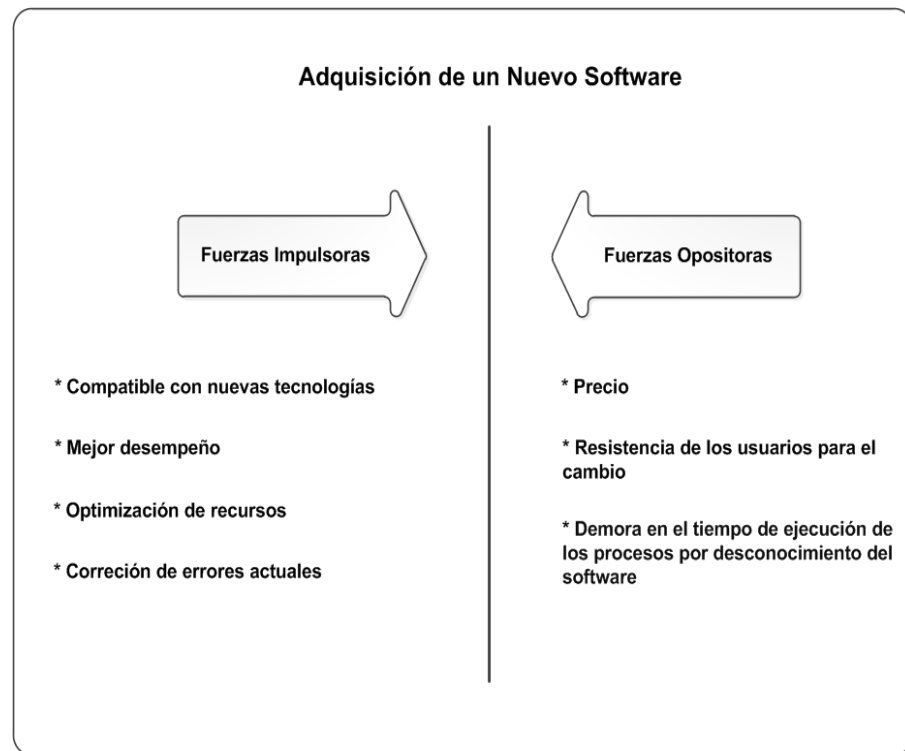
Adquisición de un Nuevo Software

Fuerzas Impulsoras

Fuerzas Opositoras

* Compatible con nuevas tecnologías

* Mejor desempeño

* Optimización de recursos

* Correción de errores actuales

* Precio

* Resistencia de los usuarios para el cambio

* Demora en el tiempo de ejecución de los procesos por desconocimiento del software